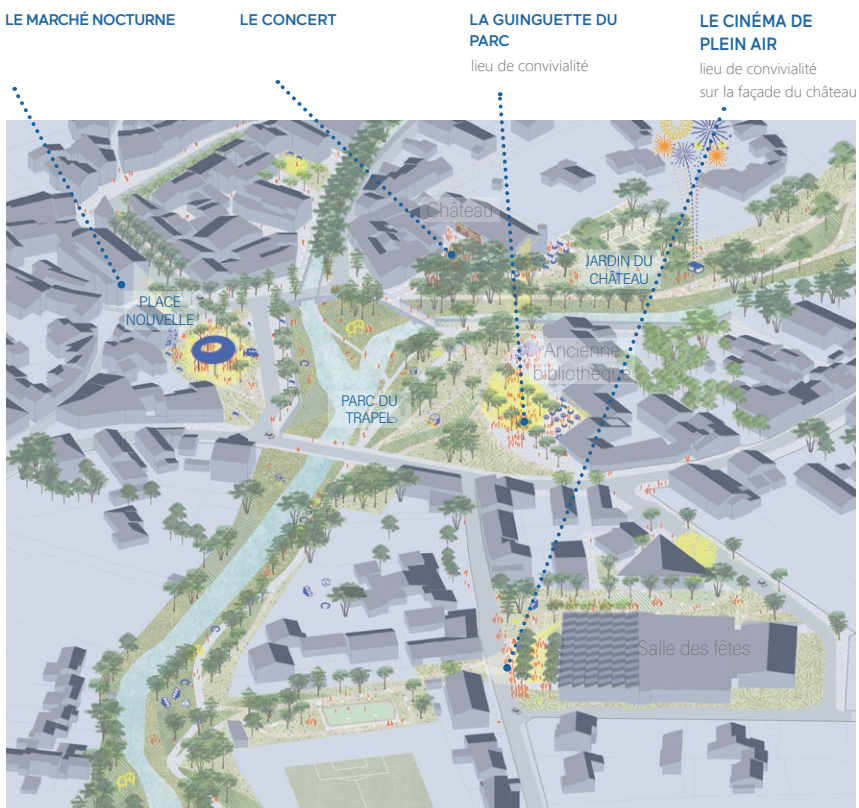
LE MARCHÉ NOCTURNE

LE CONCERT

LA GUINGUETTE DU PARC
lieu de convivialité

LE CINÉMA DE PLEIN AIR
lieu de convivialité sur la façade du château

Château

JARDIN DU CHÂTEAU

PLACE NOUVELLE

Ancienne bibliothèque

PARC DU TRAPEL

Salle des fêtes